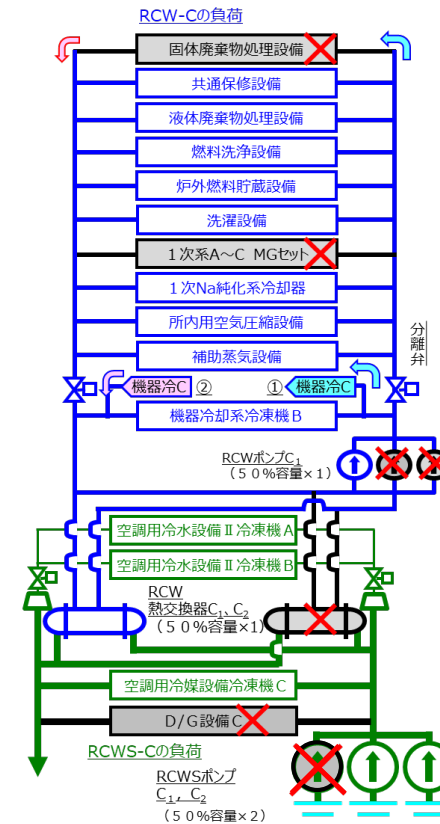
RCW-Cの負荷

固体廃棄物処理設備

共通保修設備

液体廃棄物処理設備

燃料洗浄設備

炉外燃料貯蔵設備

洗濯設備

1次系A～C MGセット

1次Na純化系冷却器

所内用空気圧縮設備

補助蒸気設備

分離弁

機器冷C ②

① 機器冷C

機器冷却系冷凍機 B

RCWポンプ$C_1$
（50％容量×1）

空調用冷水設備Ⅱ冷凍機 A

空調用冷水設備Ⅱ冷凍機 B

RCW
熱交換器$C_1$、$C_2$
（50％容量×1）

空調用冷媒設備冷凍機 C

D/G設備 C

RCWS-Cの負荷

RCWSポンプ
$C_1$、$C_2$
（50％容量×2）